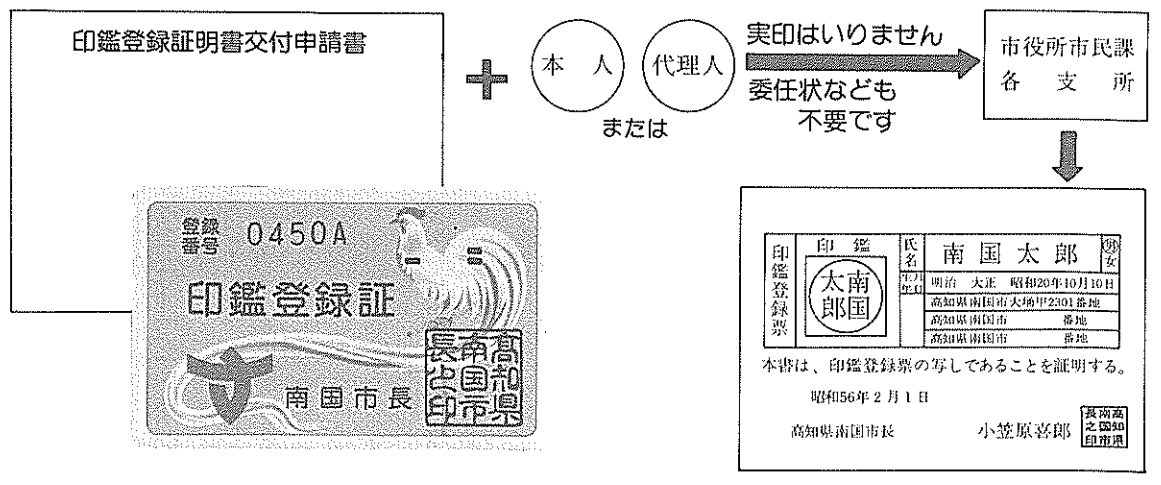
印鑑登録証明書交付申請書

登録番号 0450A

印鑑登録証

南国市長

高知県南国市長之印

本人

または

代理人

実印はいりません

委任状なども不要です

市役所市民課
各支所

| 印鑑登録票 | 印鑑 | 氏名 | 南国太郎 | 男女 |
|---|---|---|---|---|
| | 南国太郎 | 生年月日 | 明治 大正 昭和20年10月10日 | |
| | | | 高知県南国市大埇甲2301番地 | |
| | | | 高知県南国市 番地 | |
| | | | 高知県南国市 番地 | |

本書は、印鑑登録票の写しであることを証明する。

昭和56年2月1日

高知県南国市長 小笠原喜郎 高知県南国市長之印